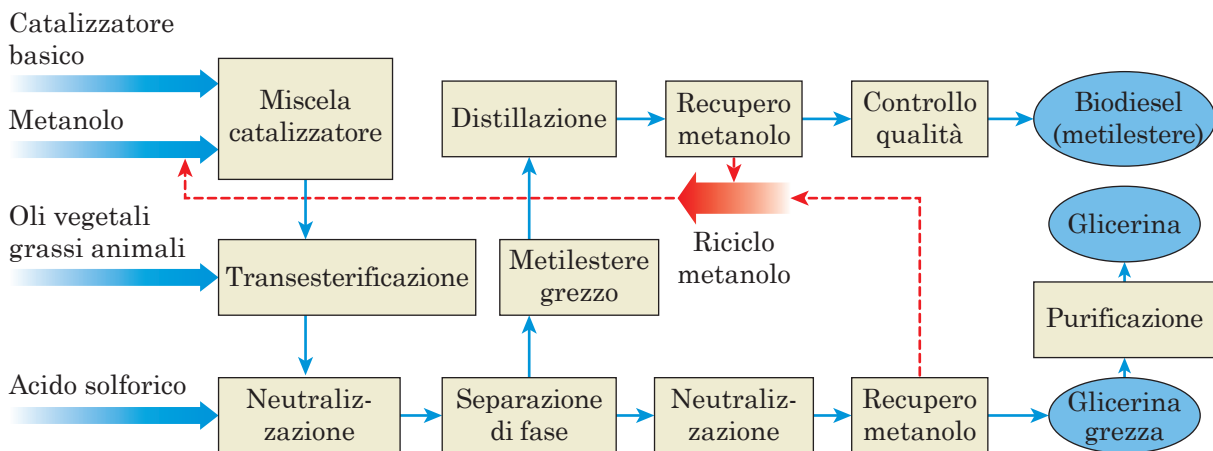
Catalizzatore basico

Metanolo

Miscela catalizzatore

Distillazione

Recupero metanolo

Controllo qualità

Biodiesel (metilestere)

Oli vegetali grassi animali

Riciclo metanolo

Glicerina

Metilestere grezzo

Transesterificazione

Purificazione

Acido solforico

Neutralizzazione

Separazione di fase

Neutralizzazione

Recupero metanolo

Glicerina grezza